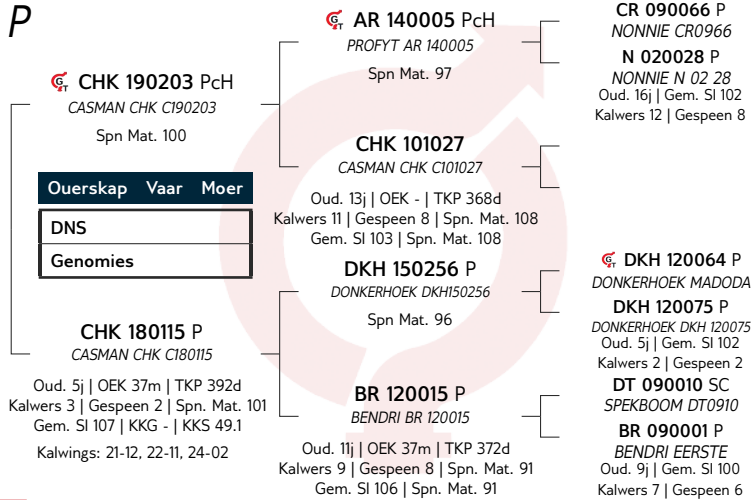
P

CHK 190203 PcH
CASMAN CHK C190203
Spn Mat. 100

| Ouerskap | Vaar | Moer |
|---|---|---|
| DNS | | |
| Genomies | | |

CHK 180115 P
CASMAN CHK C180115
Oud. 5j | OEK 37m | TKP 392d
Kalwers 3 | Gespeen 2 | Spn. Mat. 101
Gem. SI 107 | KKG - | KKS 49.1
Kalwings: 21-12, 22-11, 24-02

AR 140005 PcH
PROFYT AR 140005
Spn Mat. 97

CHK 101027
CASMAN CHK C101027
Oud. 13j | OEK - | TKP 368d
Kalwers 11 | Gespeen 8 | Spn. Mat. 108
Gem. SI 103 | Spn. Mat. 108

DKH 150256 P
DONKERHOEK DKH150256
Spn Mat. 96

BR 120015 P
BENDRI BR 120015
Oud. 11j | OEK 37m | TKP 372d
Kalwers 9 | Gespeen 8 | Spn. Mat. 91
Gem. SI 106 | Spn. Mat. 91

CR 090066 P
NONNIE CR0966

N 020028 P
NONNIE N 02 28
Oud. 16j | Gem. SI 102
Kalwers 12 | Gespeen 8

DKH 120064 P
DONKERHOEK MADODA

DKH 120075 P
DONKERHOEK DKH 120075
Oud. 5j | Gem. SI 102
Kalwers 2 | Gespeen 2

DT 090010 SC
SPEKBOOM DT0910

BR 090001 P
BENDRI EERSTE
Oud. 9j | Gem. SI 100
Kalwers 7 | Gespeen 6